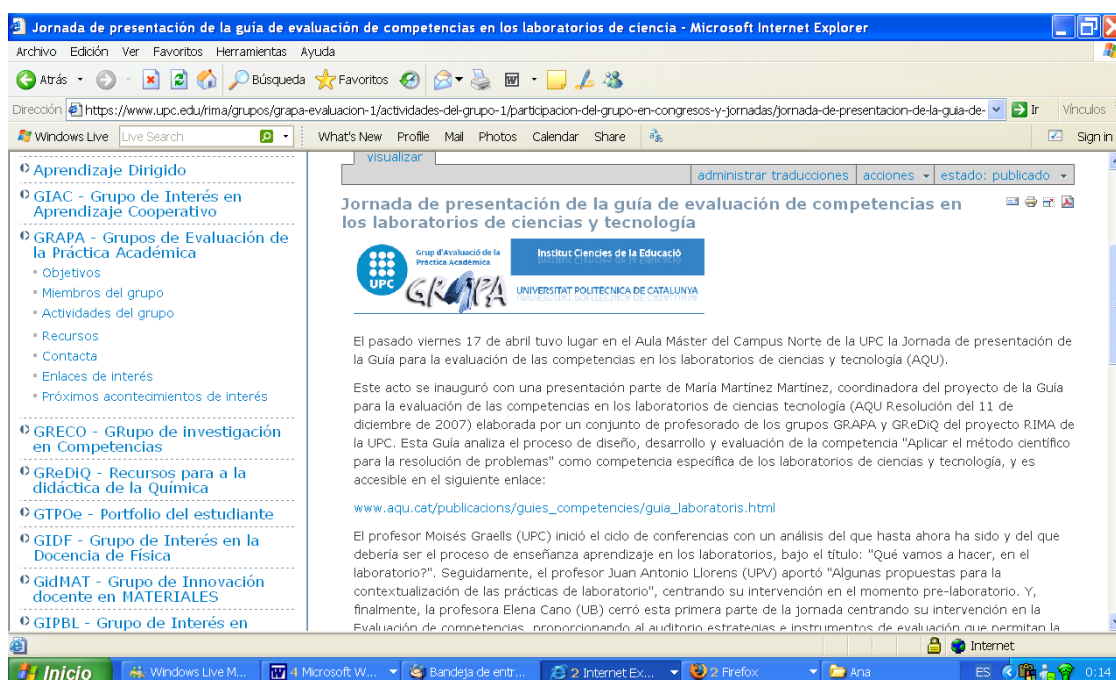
Jornada de presentación de la guía de evaluación de competencias en los laboratorios de ciencia - Microsoft Internet Explorer

Archivo Edición Ver Favoritos Herramientas Ayuda

Atrás Búsqueda Favoritos

Dirección https://www.upc.edu/rima/grupos/grapa-evaluacion-1/actividades-del-grupo-1/participacion-del-grupo-en-congresos-y-jornadas/jornada-de-presentacion-de-la-guia-de- Ir Vínculos

Windows Live Live Search What's New Profile Mail Photos Calendar Share Sign in

Aprendizaje Dirigido

GIAC - Grupo de Interés en Aprendizaje Cooperativo

GRAPA - Grupos de Evaluación de la Práctica Académica

Objetivos

Miembros del grupo

Actividades del grupo

Recursos

Contacta

Enlaces de interés

Próximos acontecimientos de interés

GRECO - GRupo de investigación en Competencias

GReDiQ - Recursos para a la didáctica de la Química

GTPOe - Portfolio del estudiante

GIDF - Grupo de Interés en la Docencia de Física

GidMAT - Grupo de Innovación docente en MATERIALES

GIPBL - Grupo de Interés en

visualizar

administrar traducciones acciones estado: publicado

Jornada de presentación de la guía de evaluación de competencias en los laboratorios de ciencias y tecnología

UPC Grup d'Avaluació de la Pràctica Acadèmica GRAPA Institut Ciencies de la Educació UNIVERSITAT POLITÈCNICA DE CATALUNYA

El pasado viernes 17 de abril tuvo lugar en el Aula Máster del Campus Norte de la UPC la Jornada de presentación de la Guía para la evaluación de las competencias en los laboratorios de ciencias y tecnología (AQU).

Este acto se inauguró con una presentación parte de María Martínez Martínez, coordinadora del proyecto de la Guía para la evaluación de las competencias en los laboratorios de ciencias tecnología (AQU Resolución del 11 de diciembre de 2007) elaborada por un conjunto de profesorado de los grupos GRAPA y GReDiQ del proyecto RIMA de la UPC. Esta Guía analiza el proceso de diseño, desarrollo y evaluación de la competencia "Aplicar el método científico para la resolución de problemas" como competencia específica de los laboratorios de ciencias y tecnología, y es accesible en el siguiente enlace:

www.aqu.cat/publicacions/guies_competencies/guia_laboratoris.html

El profesor Moisés Graells (UPC) inició el ciclo de conferencias con un análisis del que hasta ahora ha sido y del que debería ser el proceso de enseñanza aprendizaje en los laboratorios, bajo el título: "Qué vamos a hacer, en el laboratorio?". Seguidamente, el profesor Juan Antonio Llorens (UPV) aportó "Algunas propuestas para la contextualización de las prácticas de laboratorio", centrando su intervención en el momento pre-laboratorio. Y, finalmente, la profesora Elena Cano (UB) cerró esta primera parte de la jornada centrando su intervención en la Evaluación de competencias, proporcionando al auditorio estrategias e instrumentos de evaluación que permitan la

Internet

Inicio Windows Live M... 4 Microsoft W... Bandeja de entr... 2 Internet Ex... 2 Firefox Ana ES 0:14